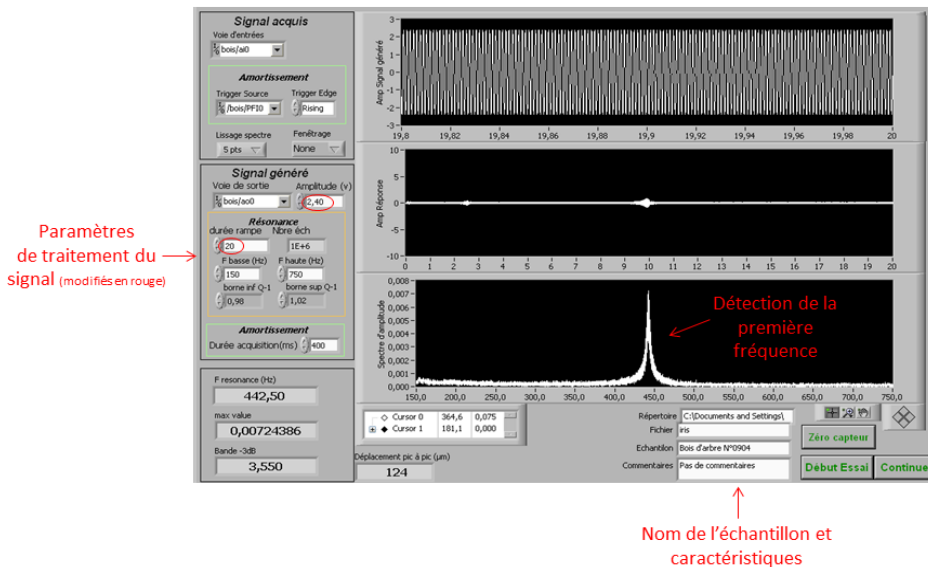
Signal acquis
Voie d'entrées
bois/ai0

Amortissement
Trigger Source
/bois/PFI0
Trigger Edge
Rising

Lissage spectre
5 pts
Fenêtrage
None

Signal généré
Voie de sortie
bois/ao0
Amplitude (v)
2,40

Résonance
durée rampe
20
Nbre éch
1E+6
F basse (Hz)
150
F haute (Hz)
750
borne inf Q-1
0,98
borne sup Q-1
1,02

Amortissement
Durée acquisition(ms)
400

F resonance (Hz)
442,50
max value
0,00724386
Bande -3dB
3,550

Paramètres de traitement du signal (modifiés en rouge)

Amp Signal généré
3
2,5
2
1,5
1
0,5
0
-0,5
-1
-1,5
-2
-2,5
-3
19,8
19,82
19,84
19,86
19,88
19,9
19,92
19,94
19,96
19,98
20

Amp Réponse
10
5
0
-5
-10
0
1
2
3
4
5
6
7
8
9
10
11
12
13
14
15
16
17
18
19
20

Spectre d'amplitude
0,008
0,007
0,006
0,005
0,004
0,003
0,002
0,001
0,000
150,0
200,0
250,0
300,0
350,0
400,0
450,0
500,0
550,0
600,0
650,0
700,0
750,0

Détection de la première fréquence

| | | |
|---|---|---|
| Cursor 0 | 364,6 | 0,075 |
| Cursor 1 | 181,1 | 0,000 |

Déplacement pic à pic (µm)
124

Répertoire C:\Documents and Settings\
Fichier iris
Echantillon Bois d'arbre N°0904
Commentaires Pas de commentaires

Zéro capteur
Début Essai
Continue

Nom de l'échantillon et caractéristiques